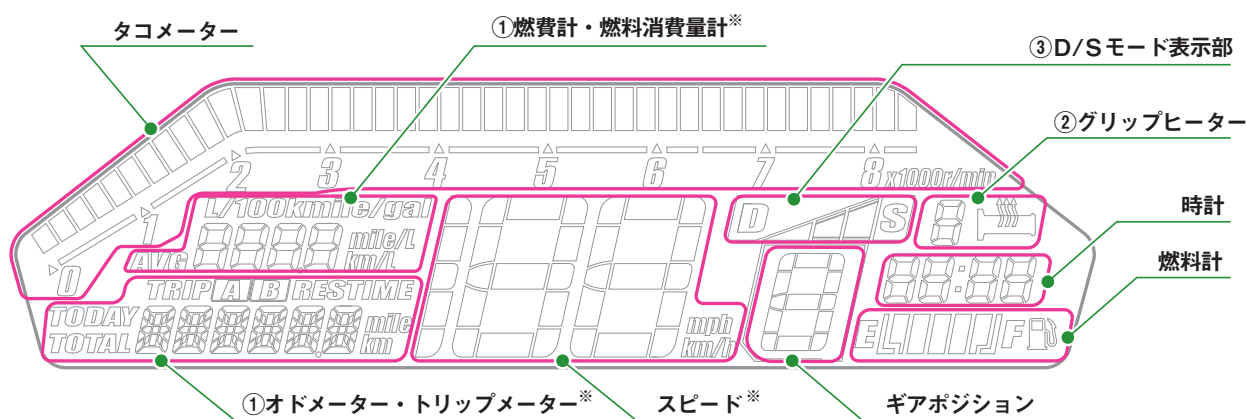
タコメーター

①燃費計・燃料消費量計※

③D/Sモード表示部

②グリップヒーター

時計

燃料計

2 3 4 5 6 7 8 x1000r/min

1

0

L/100km mile/gal

AVG mile/L km/L

TRIP A B RESTIME

TODAY

TOTAL mile km

mph km/h

D S

E F

①オドメーター・トリップメーター※

スピード※

ギアポジション